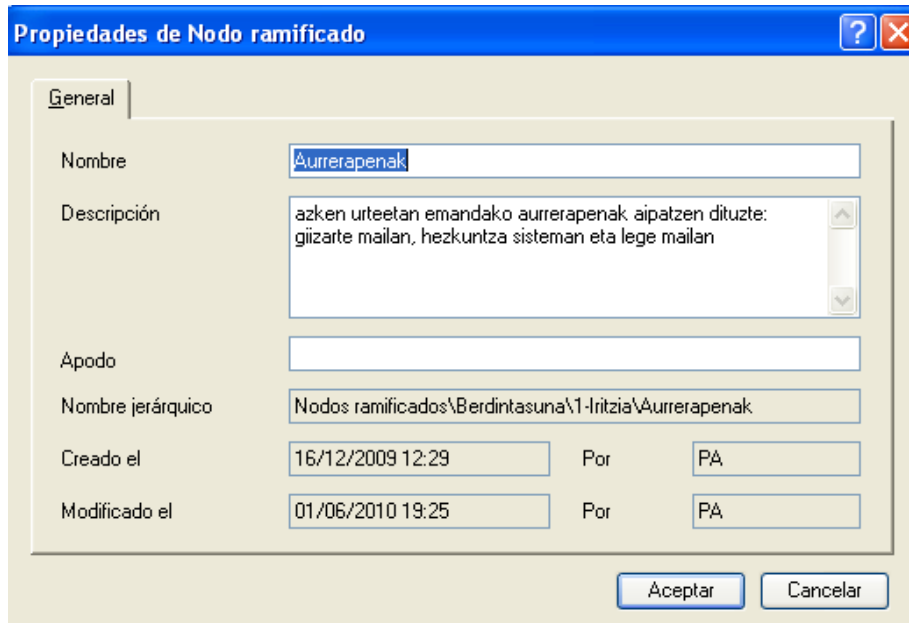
Propiedades de Nodo ramificado

?

General

Nombre
Aurrerapenak

Descripción
azken urteetan emandako aurrerapenak aipatzen dituzte: giizarte mailan, hezkuntza sisteman eta lege mailan

Apodo

Nombre jerárquico
Nodos ramificados\Berdintasuna\1-Iritzia\Aurrerapenak

Creado el
16/12/2009 12:29
Por
PA

Modificado el
01/06/2010 19:25
Por
PA

Aceptar
Cancelar